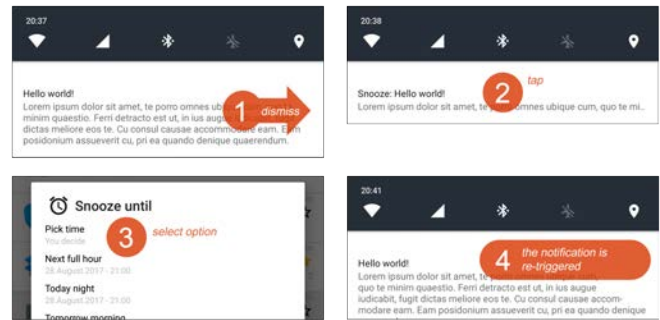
20:37

Hello world!
Lorem ipsum dolor sit amet, te porro omnes ubi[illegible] minim quaestio. Ferri detracto est ut, in ius augue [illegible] dictas meliore eos te. Cu consul causae accommodare eam. Eam posidonium assueverit cu, pri ea quando denique quaerendum.

1 dismiss

20:38

Snooze: Hello world!
Lorem ipsum dolor sit amet, te porro omnes ubique cum, quo te

2 tap

Snooze until

Pick time
You decide

Next full hour
28 August 2017 - 21:00

Today night
28 August 2017 - 21:00

Tomorrow morning

3 select option

20:41

Hello world!
Lorem ipsum dolor sit amet, te porro omnes ubique cum, quo te minim quaestio. Ferri detracto est ut, in ius augue iudicabit, fugit dictas meliore eos te. Cu consul causae accommodare eam. Eam posidonium assueverit cu, pri ea quando denique quaerendum.

4 the notification is re-triggered